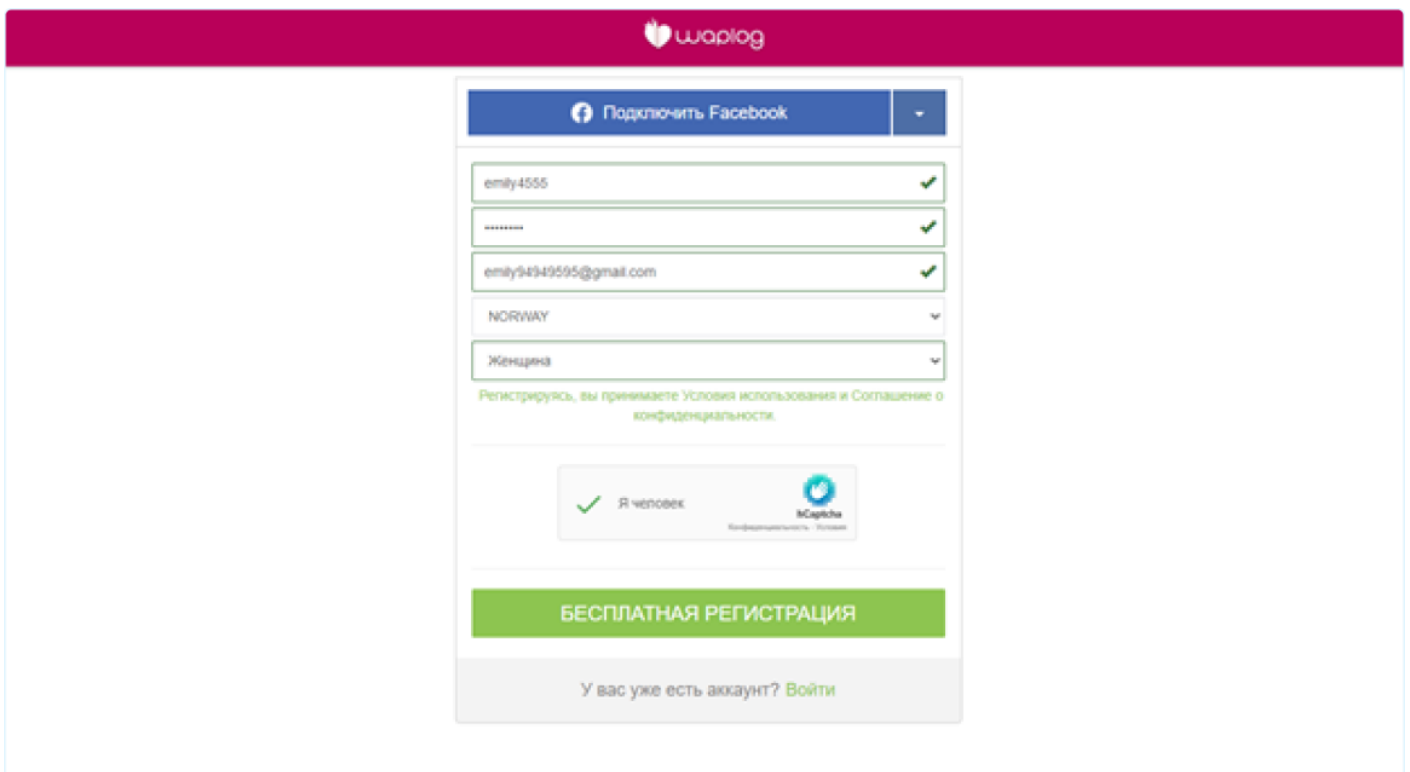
waplog

Подключить Facebook

emily4555

•••••••••

emily94949595@gmail.com

NORWAY

Женщина

Регистрируясь, вы принимаете Условия использования и Соглашение о конфиденциальности.

Я человек

hCaptcha

Конфиденциальность - Условия

БЕСПЛАТНАЯ РЕГИСТРАЦИЯ

У вас уже есть аккаунт? Войти